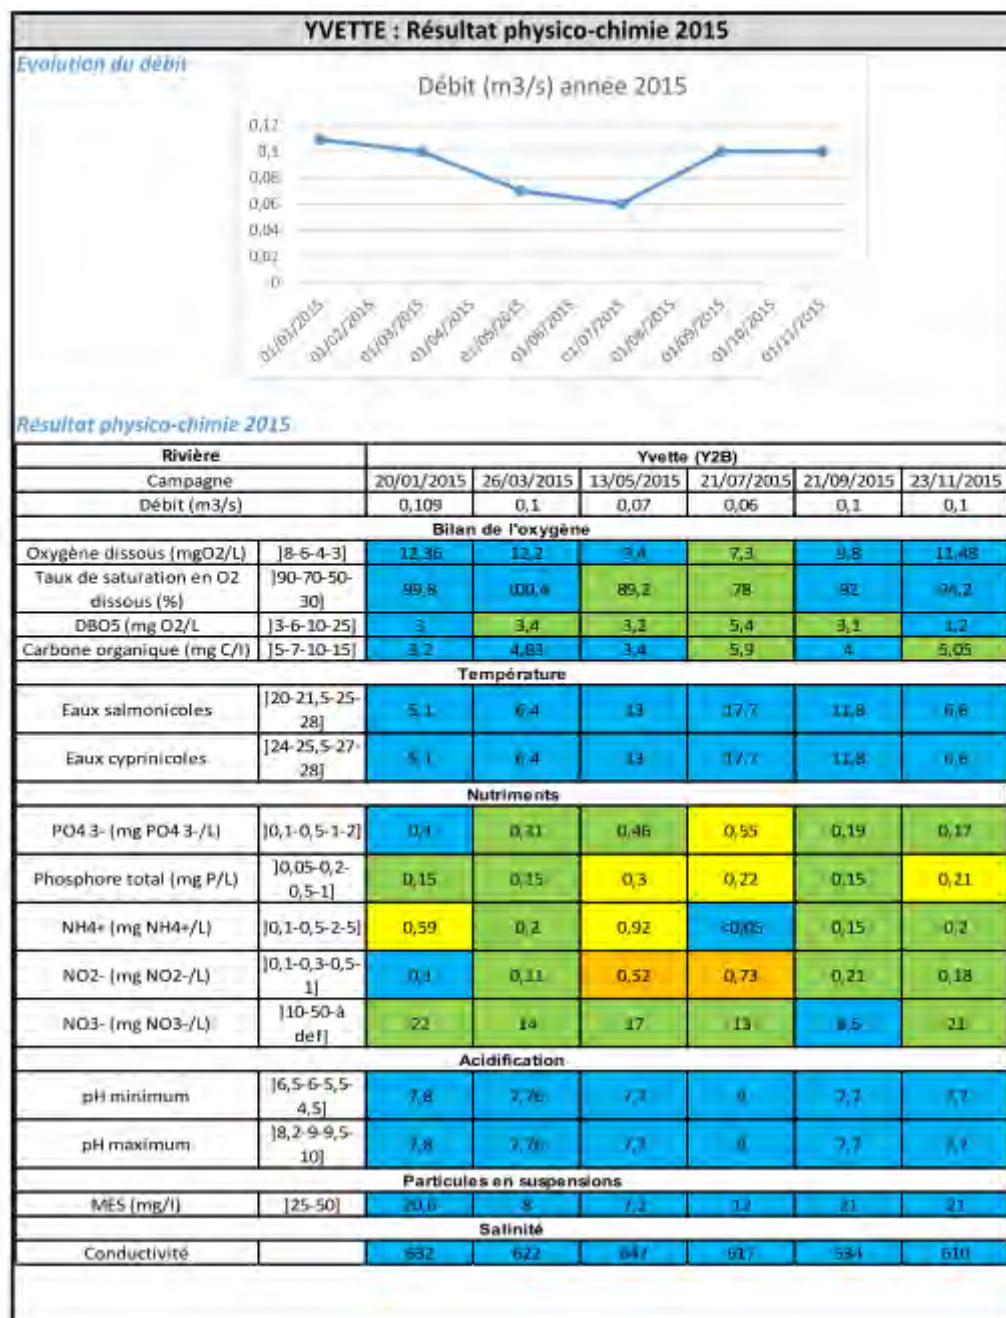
YVETTE : Résultat physico-chimie 2015

Evolution du débit

Débit (m3/s) année 2015

0,12
0,1
0,08
0,06
0,04
0,02
0

01/01/2015 01/02/2015 01/03/2015 01/04/2015 01/05/2015 01/06/2015 01/07/2015 01/08/2015 01/09/2015 01/10/2015 01/11/2015

Résultat physico-chimie 2015

| Rivière | | Yvette (Y2B) | | | | | |
|---|---|---|---|---|---|---|---|
| Campagne | | 20/01/2015 | 26/03/2015 | 13/05/2015 | 21/07/2015 | 21/09/2015 | 23/11/2015 |
| Débit (m3/s) | | 0,109 | 0,1 | 0,07 | 0,06 | 0,1 | 0,1 |
| Bilan de l'oxygène | | | | | | | |
| Oxygène dissous (mgO2/L) | ]8-6-4-3] | 12,36 | 12,2 | 9,4 | 7,3 | 9,8 | 11,48 |
| Taux de saturation en O2 dissous (%) | ]90-70-50-30] | 99,8 | 100,4 | 89,2 | 78 | 92 | 94,2 |
| DBO5 (mg O2/L | ]3-6-10-25] | 3 | 3,4 | 3,2 | 5,4 | 3,1 | 1,2 |
| Carbone organique (mg C/l) | ]5-7-10-15] | 3,2 | 4,83 | 3,4 | 5,9 | 4 | 5,05 |
| Température | | | | | | | |
| Eaux salmonicoles | ]20-21,5-25-28] | 5,1 | 6,4 | 13 | 17,7 | 11,8 | 6,6 |
| Eaux cyprinicoles | ]24-25,5-27-28] | 5,1 | 6,4 | 13 | 17,7 | 11,8 | 6,6 |
| Nutriments | | | | | | | |
| PO4 3- (mg PO4 3-/L) | ]0,1-0,5-1-2] | 0,1 | 0,31 | 0,46 | 0,55 | 0,19 | 0,17 |
| Phosphore total (mg P/L) | ]0,05-0,2-0,5-1] | 0,15 | 0,15 | 0,3 | 0,22 | 0,15 | 0,21 |
| NH4+ (mg NH4+/L) | ]0,1-0,5-2-5] | 0,59 | 0,2 | 0,92 | <0,05 | 0,15 | 0,2 |
| NO2- (mg NO2-/L) | ]0,1-0,3-0,5-1] | 0,1 | 0,11 | 0,52 | 0,73 | 0,21 | 0,18 |
| NO3- (mg NO3-/L) | ]10-50-à def] | 22 | 14 | 17 | 13 | 8,5 | 21 |
| Acidification | | | | | | | |
| pH minimum | ]6,5-6-5,5-4,5] | 7,8 | 7,76 | 7,3 | 8 | 7,7 | 7,7 |
| pH maximum | ]8,2-9-9,5-10] | 7,8 | 7,76 | 7,3 | 8 | 7,7 | 7,7 |
| Particules en suspensions | | | | | | | |
| MES (mg/l) | ]25-50] | 20,6 | 8 | 7,2 | 12 | 21 | 21 |
| Salinité | | | | | | | |
| Conductivité | | 632 | 622 | 647 | 617 | 534 | 610 |